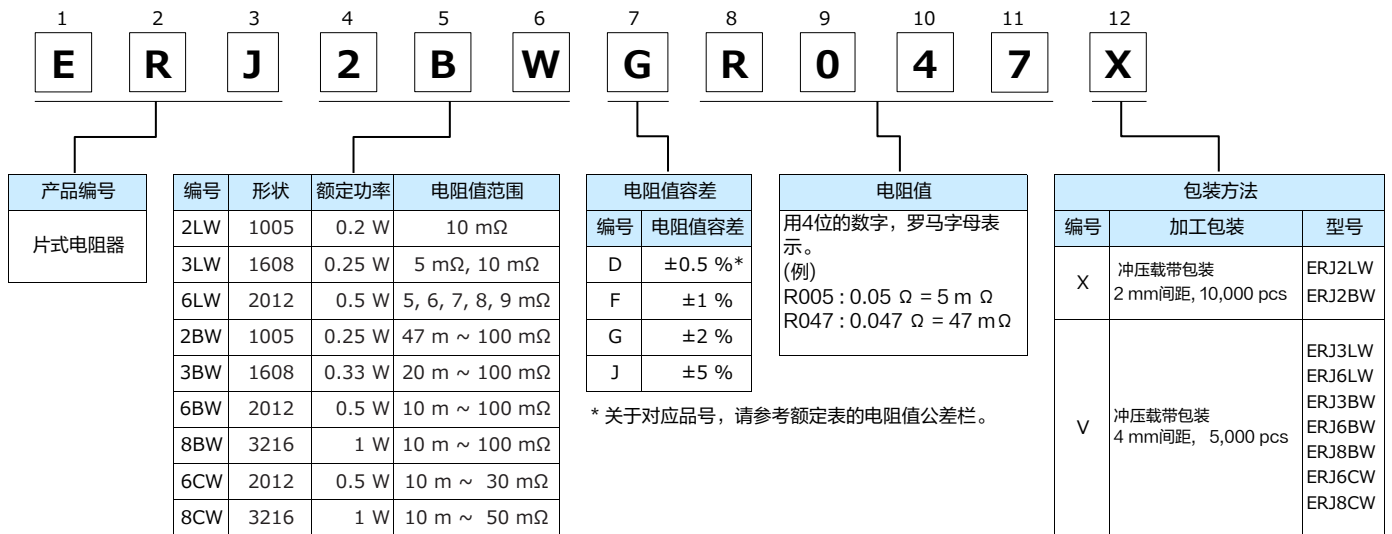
1 2 3 4 5 6 7 8 9 10 11 12

E R J 2 B W G R 0 4 7 X

| 产品编号 |
|---|
| 片式电阻器 |

| 编号 | 形状 | 额定功率 | 电阻值范围 |
|---|---|---|---|
| 2LW | 1005 | 0.2 W | 10 mΩ |
| 3LW | 1608 | 0.25 W | 5 mΩ, 10 mΩ |
| 6LW | 2012 | 0.5 W | 5, 6, 7, 8, 9 mΩ |
| 2BW | 1005 | 0.25 W | 47 m ~ 100 mΩ |
| 3BW | 1608 | 0.33 W | 20 m ~ 100 mΩ |
| 6BW | 2012 | 0.5 W | 10 m ~ 100 mΩ |
| 8BW | 3216 | 1 W | 10 m ~ 100 mΩ |
| 6CW | 2012 | 0.5 W | 10 m ~ 30 mΩ |
| 8CW | 3216 | 1 W | 10 m ~ 50 mΩ |

电阻值容差

| 编号 | 电阻值容差 |
|---|---|
| D | ±0.5 %* |
| F | ±1 % |
| G | ±2 % |
| J | ±5 % |

* 关于对应品号，请参考额定表的电阻值公差栏。

电阻值

用4位的数字，罗马字母表示。
(例)
R005 : 0.05 Ω = 5 m Ω
R047 : 0.047 Ω = 47 mΩ

包装方法

| 编号 | 加工包装 | 型号 |
|---|---|---|
| X | 冲压载带包装 2 mm间距, 10,000 pcs | ERJ2LW ERJ2BW |
| V | 冲压载带包装 4 mm间距， 5,000 pcs | ERJ3LW ERJ6LW ERJ3BW ERJ6BW ERJ8BW ERJ6CW ERJ8CW |